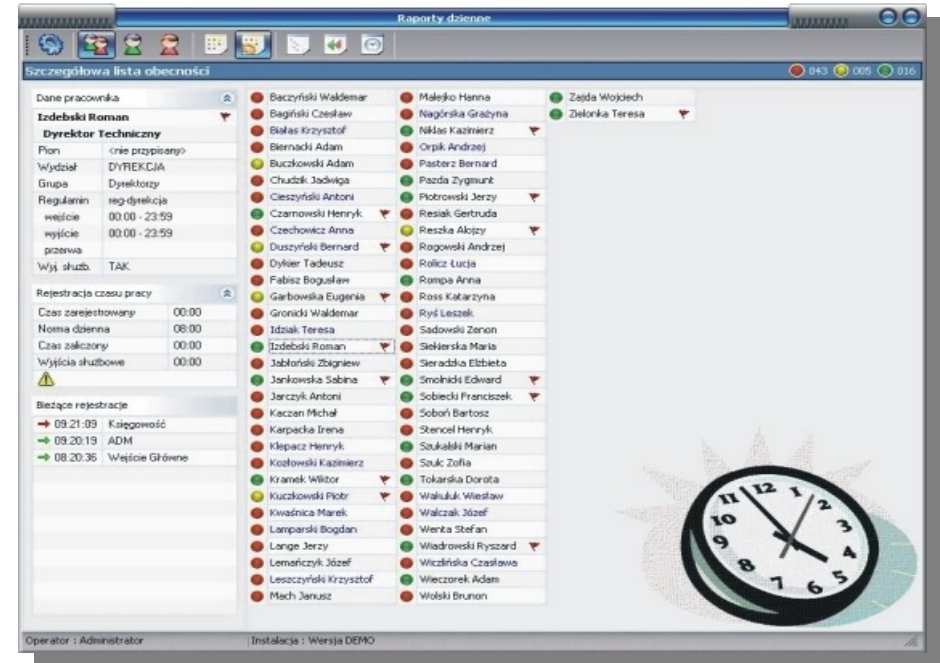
Raporty dzienne

Szczegółowa lista obecności

043 005 016

Dane pracownika

Izdebski Roman

Dyrektor Techniczny

| | |
|---|---|
| Pion | <nie przypisany> |
| Wydział | DYREKCJA |
| Grupa | Dyrektorzy |
| Regulamin | reg-dyrekcja |
| wejście | 00:00 - 23:59 |
| wyjście | 00:00 - 23:59 |
| przerwa | |
| Wyj. służb. | TAK |

Rejestracja czasu pracy

| | |
|---|---|
| Czas zarejestrowany | 00:00 |
| Norma dzienna | 08:00 |
| Czas zaliczony | 00:00 |
| Wyjścia służbowe | 00:00 |

Bieżące rejestracje

→ 09:21:09 Księgowość
→ 09:20:19 ADM
→ 08:20:36 Wejście Główne

Baczyński Waldemar
Bagiński Czesław
Białas Krzysztof
Biernacki Adam
Buczkowski Adam
Chudzik Jadwiga
Cieszyński Antoni
Czarnowski Henryk
Czechowicz Anna
Duszyński Bernard
Dykier Tadeusz
Fabisz Bogusław
Garbowska Eugenia
Gronicki Waldemar
Idziak Teresa
Izdebski Roman
Jabłoński Zbigniew
Jankowska Sabina
Jarczyk Antoni
Kaczan Michał
Karpacka Irena
Klepacz Henryk
Kozłowski Kazimierz
Kramek Wiktor
Kuczkowski Piotr
Kwaśnica Marek
Lamparski Bogdan
Lange Jerzy
Lemańczyk Józef
Leszczyński Krzysztof
Mach Janusz

Małejko Hanna
Nagórska Grażyna
Niklas Kazimierz
Orpik Andrzej
Pasterz Bernard
Pazda Zygmunt
Piotrowski Jerzy
Resiak Gertruda
Reszka Alojzy
Rogowski Andrzej
Rolicz Łucja
Rompa Anna
Ross Katarzyna
Ryś Leszek
Sadowski Zenon
Siekierska Maria
Sieradzka Elżbieta
Smolnicki Edward
Sobiecki Franciszek
Soboń Bartosz
Stencel Henryk
Szukalski Marian
Szulc Zofia
Tokarska Dorota
Wakuluk Wiesław
Walczak Józef
Wenta Stefan
Wiadrowski Ryszard
Wiczlińska Czesława
Wieczorek Adam
Wolski Brunon

Zajda Wojciech
Zielonka Teresa

Operator : Administrator

Instalacja : Wersja DEMO